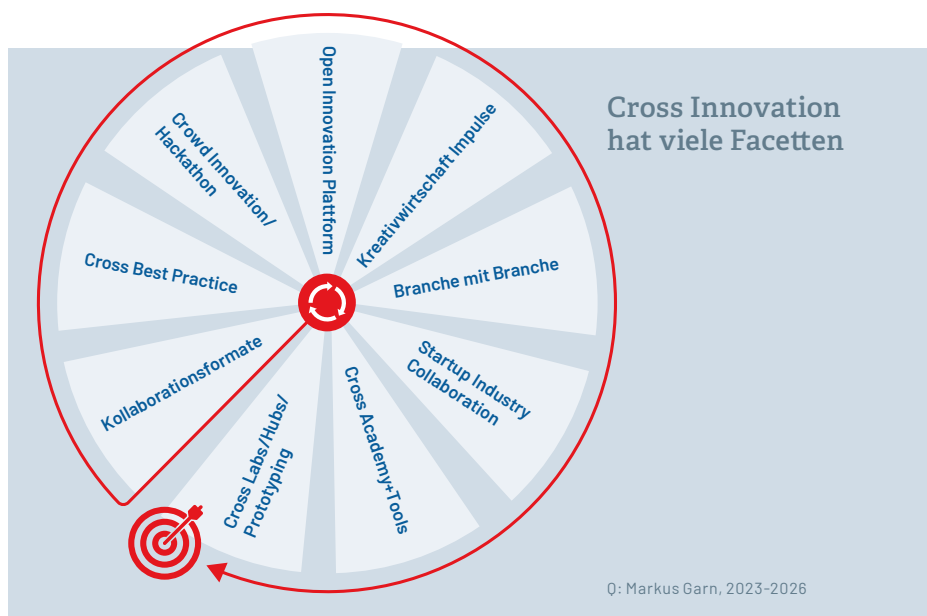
Cross Innovation hat viele Facetten

Open Innovation Plattform

Kreativwirtschaft Impulse

Branche mit Branche

Startup Industry Collaboration

Cross Academy+Tools

Cross Labs/Hubs/ Prototyping

Kollaborationsformate

Cross Best Practice

Crowd Innovation/ Hackathon

Q: Markus Garn, 2023-2026